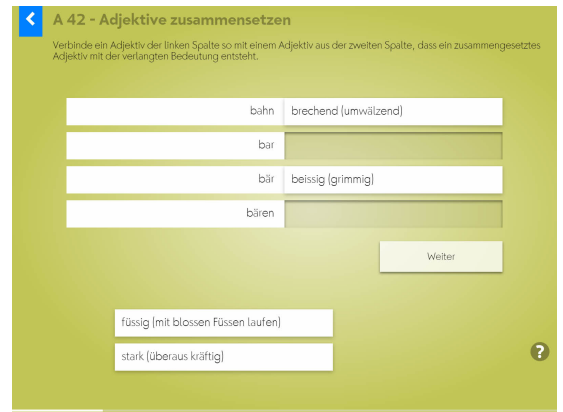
A 42 - Adjektive zusammensetzen

Verbinde ein Adjektiv der linken Spalte so mit einem Adjektiv aus der zweiten Spalte, dass ein zusammengesetztes Adjektiv mit der verlangten Bedeutung entsteht.

| | |
|---|---|
| bahn | brechend (umwälzend) |
| bar | |
| bär | beissig (grimmig) |
| bären | |

Weiter

füssig (mit blossen Füssen laufen)

stark (überaus kräftig)

?